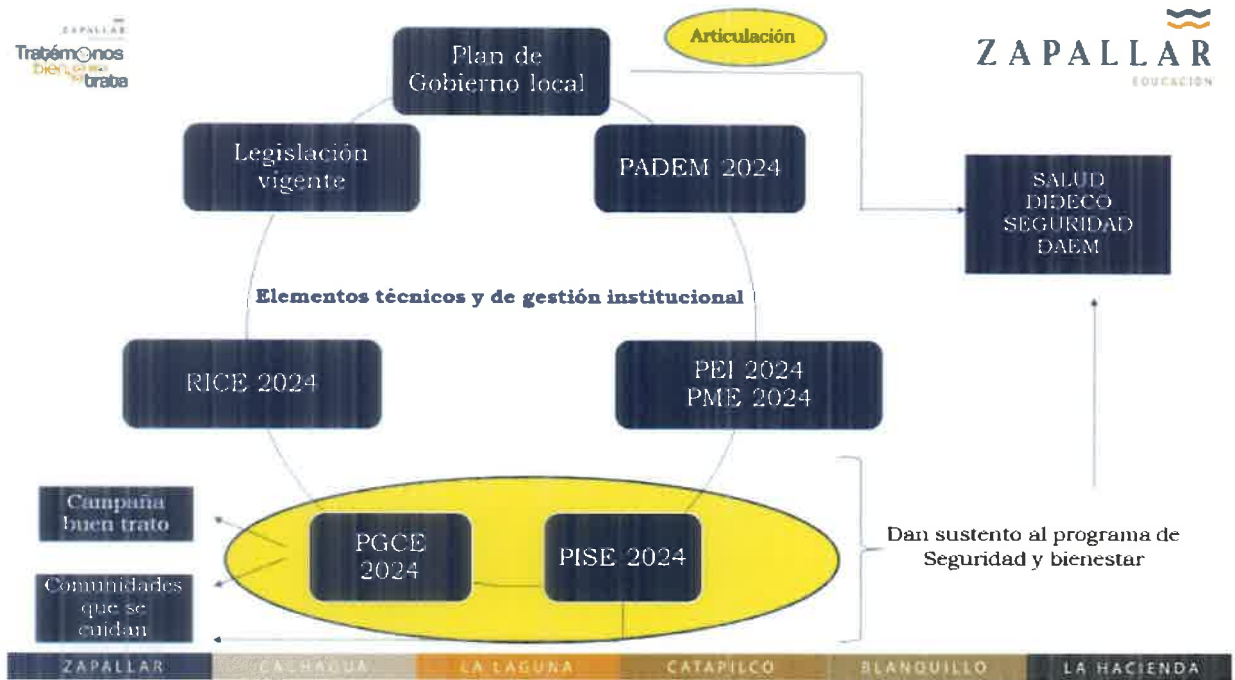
ZAPALLAR
Tratémonos bien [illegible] trata

Plan de Gobierno local

Articulación

ZAPALLAR
EDUCACIÓN

Legislación vigente

PADEM 2024

SALUD
DIDECO
SEGURIDAD
DAEM

Elementos técnicos y de gestión institucional

RICE 2024

PEI 2024
PME 2024

Campaña buen trato

PGCE 2024

PISE 2024

Dan sustento al programa de Seguridad y bienestar

Comunidades que se cuidan

ZAPALLAR | CACHAGUA | LA LAGUNA | CATAPILCO | BLANQUILLO | LA HACIENDA